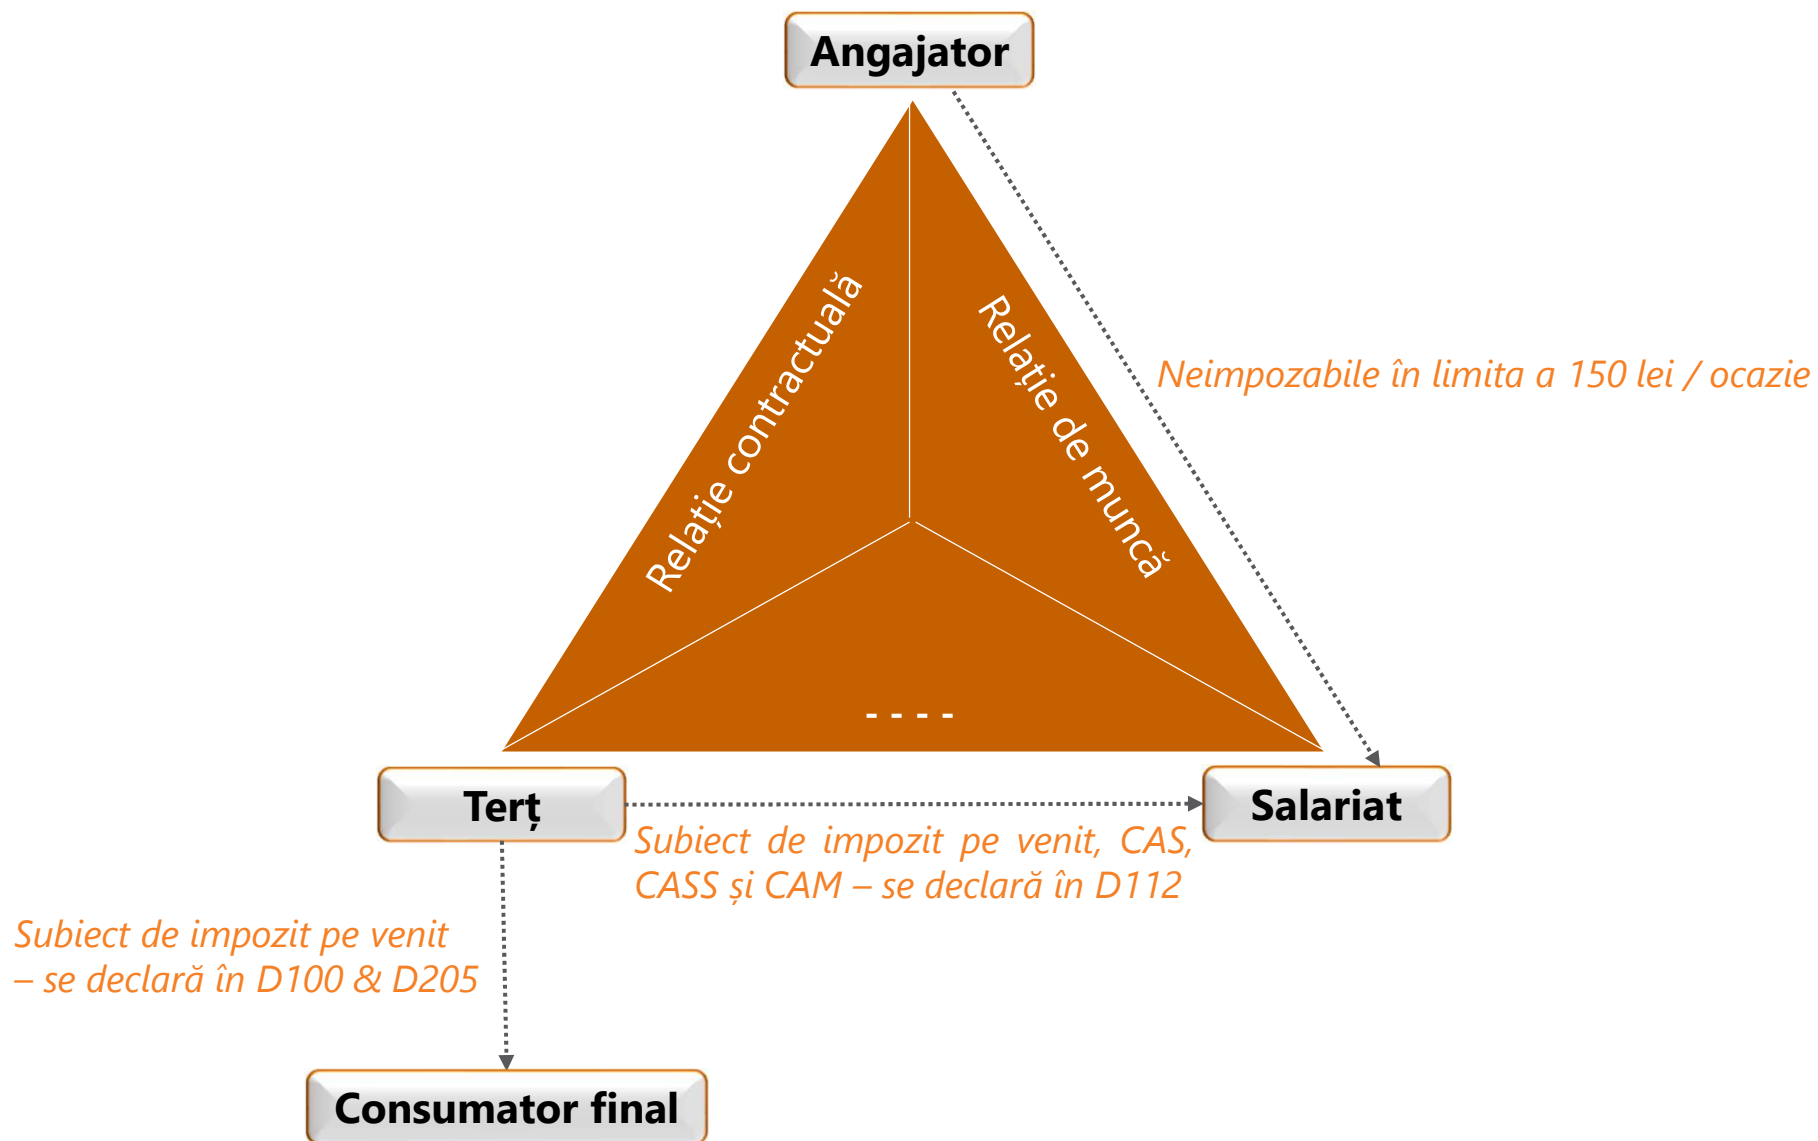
Angajator

Relație contractuală

Relație de muncă

- - - -

Neimpozabile în limita a 150 lei / ocazie

Terț

Salariat

Subiect de impozit pe venit, CAS, CASS și CAM – se declară în D112

Subiect de impozit pe venit – se declară în D100 & D205

Consumator final